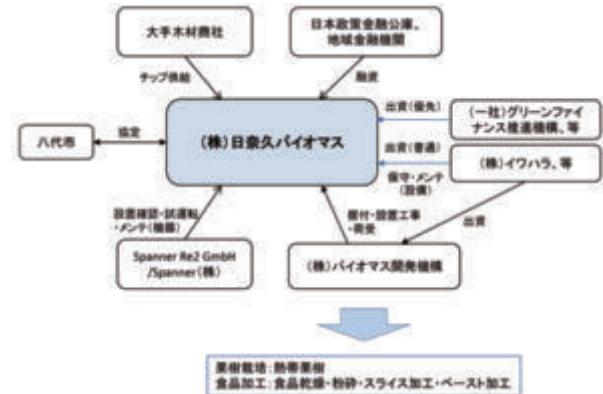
大手木材商社

日本政策金融公庫、地域金融機関

チップ供給

融資

八代市

協定

(株)日奈久バイオマス

出資(優先)

(一社)グリーンファイナンス推進機構、等

出資(普通)

保守・メンテ(設備)

(株)イワハラ、等

設置確認・試運転・メンテ(機器)

据付・設置工事・需受

出資

Spanner Re2 GmbH /Spanner(株)

(株)バイオマス開発機構

果樹栽培：熱帯果樹
食品加工：食品乾燥・粉砕・スライス加工・ペースト加工